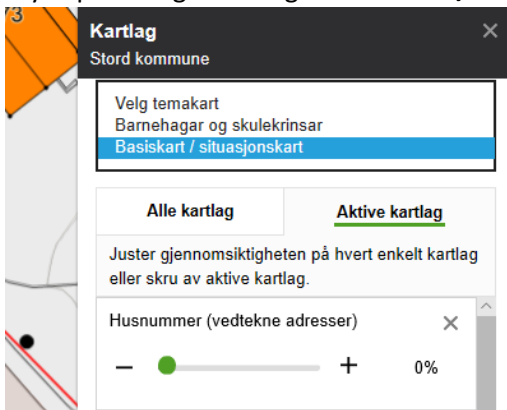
3

Kartlag
Stord kommune

Velg temakart
Barnehagar og skulekrinsar
Basiskart / situasjonskart

Alle kartlag
Aktive kartlag

Juster gjennomsiktigheten på hvert enkelt kartlag eller skru av aktive kartlag.

Husnummer (vedtekne adresser)
–
+
0%